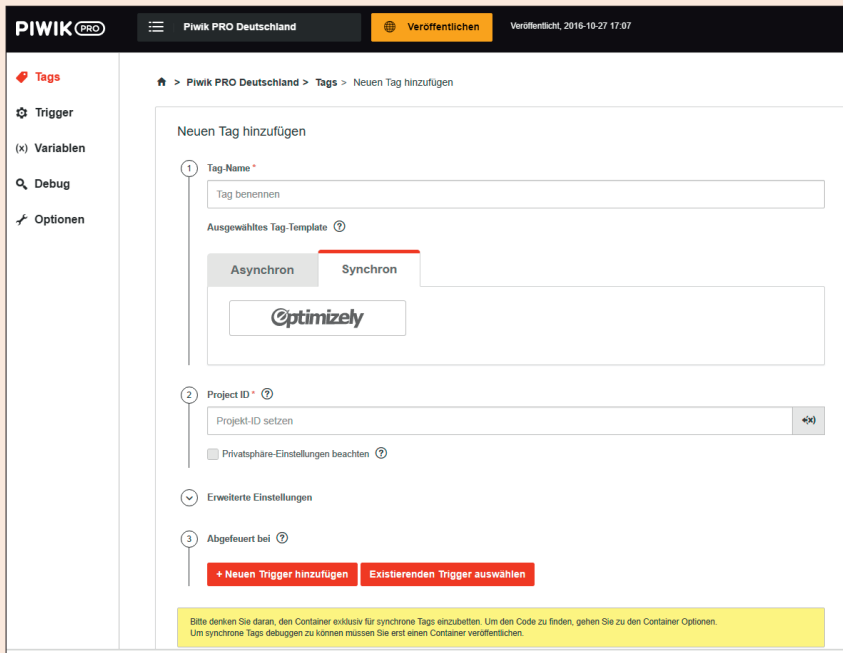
PIWIK PRO

Piwik PRO Deutschland

Veröffentlichen

Veröffentlicht, 2016-10-27 17:07

Tags

Trigger

(x) Variablen

Debug

Optionen

> Piwik PRO Deutschland > Tags > Neuen Tag hinzufügen

Neuen Tag hinzufügen

1 Tag-Name *

Tag benennen

Ausgewähltes Tag-Template

Asynchron

Synchron

Optimizely

2 Project ID *

Projekt-ID setzen

(x)

Privatsphäre-Einstellungen beachten

Erweiterte Einstellungen

3 Abgefeuert bei

+ Neuen Trigger hinzufügen

Existierenden Trigger auswählen

Bitte denken Sie daran, den Container exklusiv für synchrone Tags einzubetten. Um den Code zu finden, gehen Sie zu den Container Optionen.
Um synchrone Tags debuggen zu können müssen Sie erst einen Container veröffentlichen.